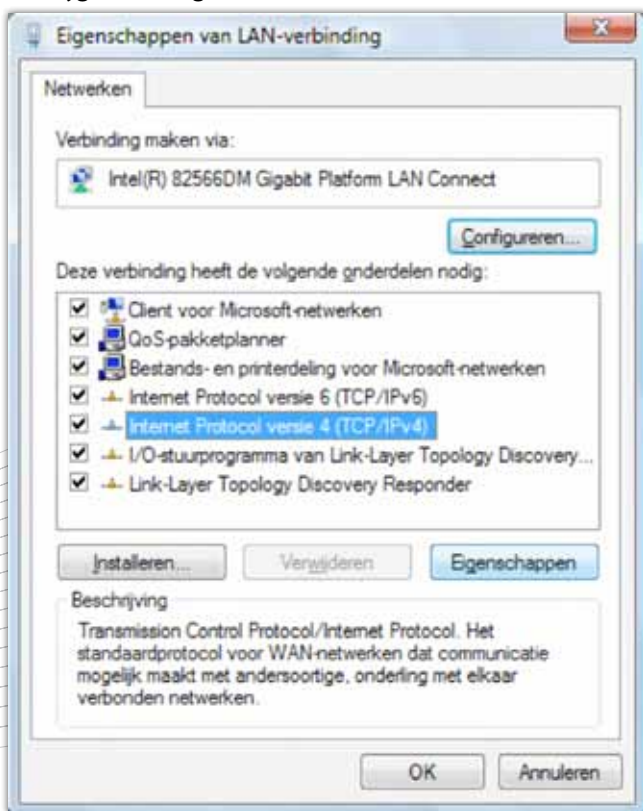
Eigenschappen van LAN-verbinding

Netwerken

Verbinding maken via:

Intel(R) 82566DM Gigabit Platform LAN Connect

Configureren...

Deze verbinding heeft de volgende onderdelen nodig:

Client voor Microsoft-netwerken
QoS-pakketplanner
Bestands- en printerdeling voor Microsoft-netwerken
Internet Protocol versie 6 (TCP/IPv6)
Internet Protocol versie 4 (TCP/IPv4)
I/O-stuurprogramma van Link-Layer Topology Discovery...
Link-Layer Topology Discovery Responder

Installeren...
Verwijderen
Eigenschappen

Beschrijving

Transmission Control Protocol/Internet Protocol. Het standaardprotocol voor WAN-netwerken dat communicatie mogelijk maakt met andersoortige, onderling met elkaar verbonden netwerken.

OK
Annuleren